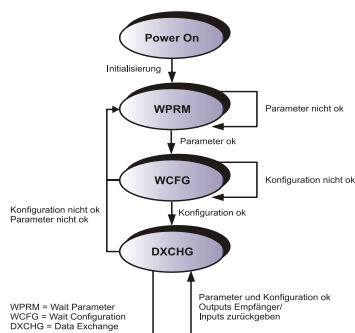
Power On

Initialisierung

WPRM

Parameter nicht ok

Parameter ok

WCFG

Konfiguration nicht ok

Konfiguration nicht ok
Parameter nicht ok

Konfiguration ok

DXCHG

Parameter und Konfiguration ok
Outputs Empfänger/
Inputs zurückgeben

WPRM = Wait Parameter
WCFG = Wait Configuration
DXCHG = Data Exchange